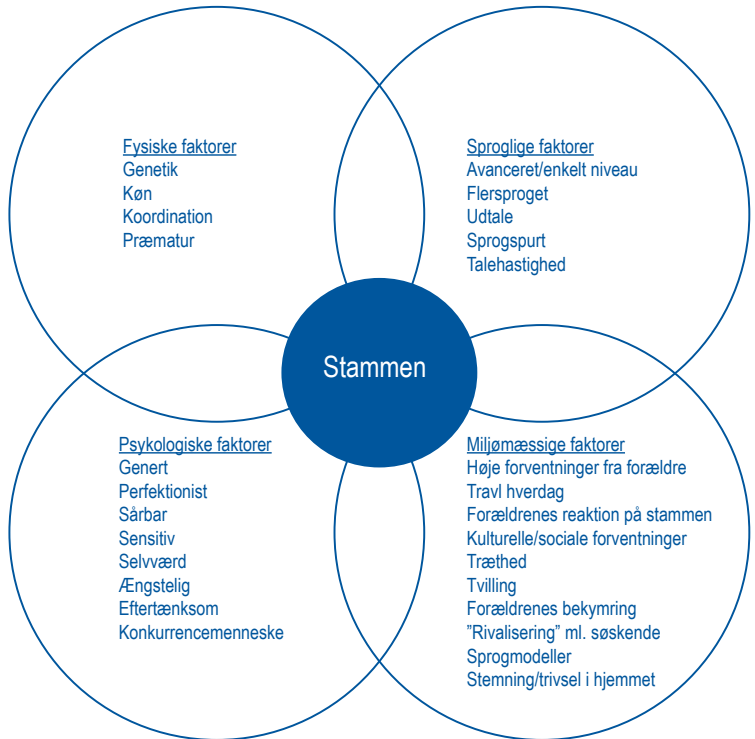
Fysiske faktorer
Genetik
Køn
Koordination
Præmatur

Sproglige faktorer
Avanceret/enkelt niveau
Flersproget
Udtale
Sprogspurt
Talehastighed

Stammen

Psykologiske faktorer
Genert
Perfektionist
Sårbar
Sensitiv
Selvværd
Ængstelig
Eftertænksom
Konkurrencemenneske

Miljømæssige faktorer
Høje forventninger fra forældre
Travl hverdag
Forældrenes reaktion på stammen
Kulturelle/sociale forventninger
Træthed
Tvilling
Forældrenes bekymring
"Rivalisering" ml. søskende
Sprogmodeller
Stemning/trivsel i hjemmet